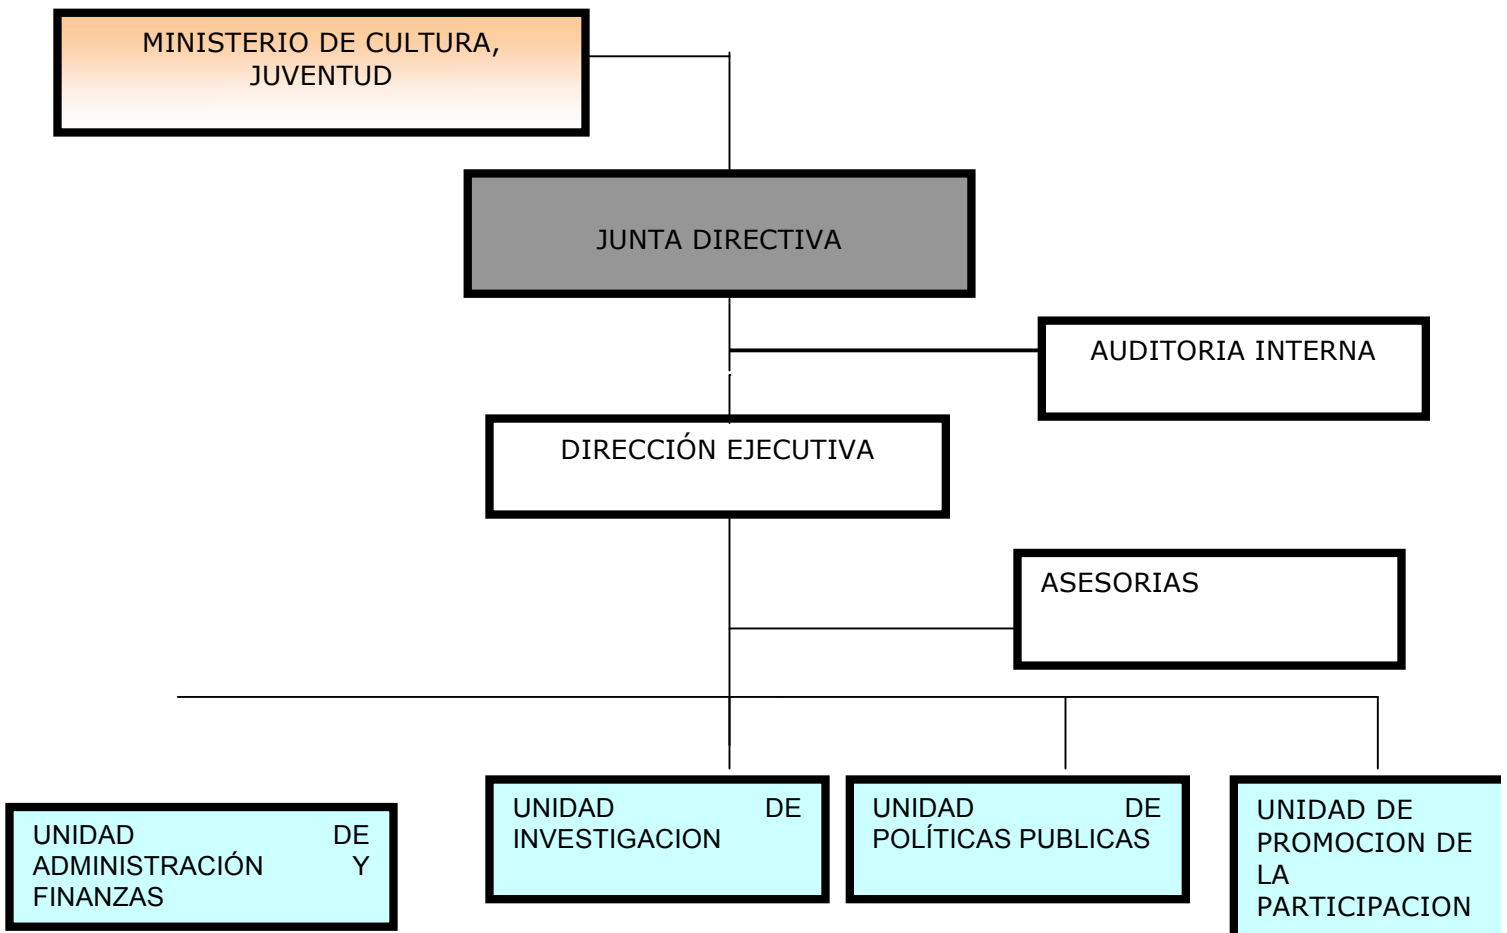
MINISTERIO DE CULTURA, JUVENTUD

JUNTA DIRECTIVA

AUDITORIA INTERNA

DIRECCIÓN EJECUTIVA

ASESORIAS

UNIDAD DE ADMINISTRACIÓN Y FINANZAS

UNIDAD DE INVESTIGACION

UNIDAD DE POLÍTICAS PUBLICAS

UNIDAD DE PROMOCION DE LA PARTICIPACION